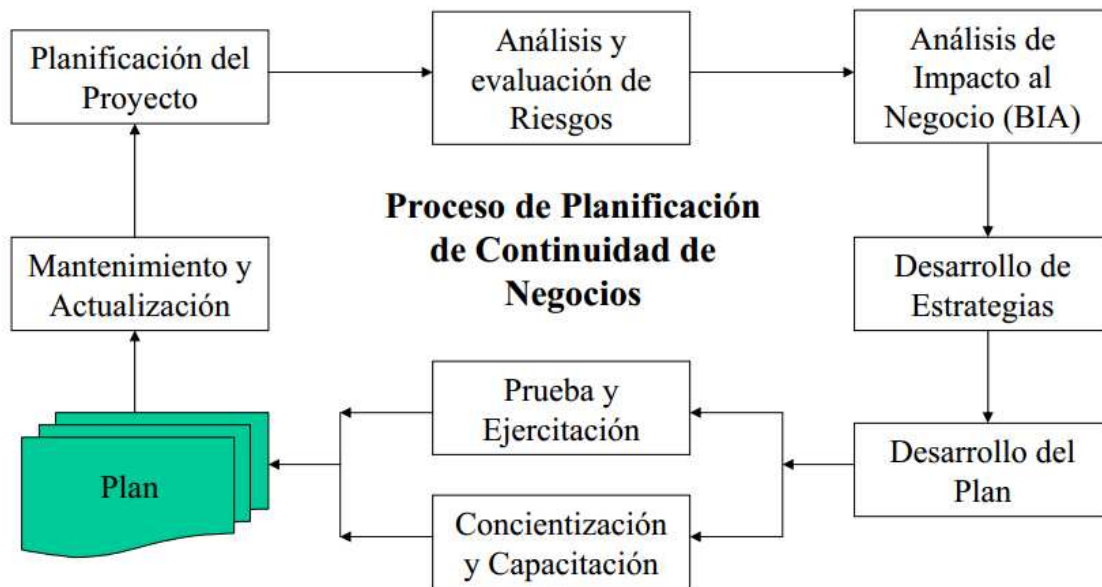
Planificación del Proyecto

Análisis y evaluación de Riesgos

Análisis de Impacto al Negocio (BIA)

Proceso de Planificación de Continuidad de Negocios

Mantenimiento y Actualización

Desarrollo de Estrategias

Prueba y Ejercitación

Plan

Desarrollo del Plan

Concientización y Capacitación